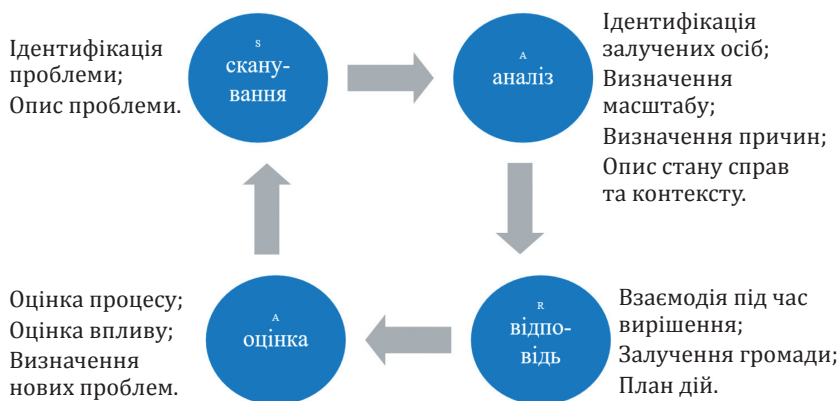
Ідентифікація проблеми;
Опис проблеми.

S
скану-вання

A
аналіз

Ідентифікація залучених осіб;
Визначення масштабу;
Визначення причин;
Опис стану справ та контексту.

R
відпо-відь

Взаємодія під час вирішення;
Залучення громади;
План дій.

A
оцінка

Оцінка процесу;
Оцінка впливу;
Визначення нових проблем.